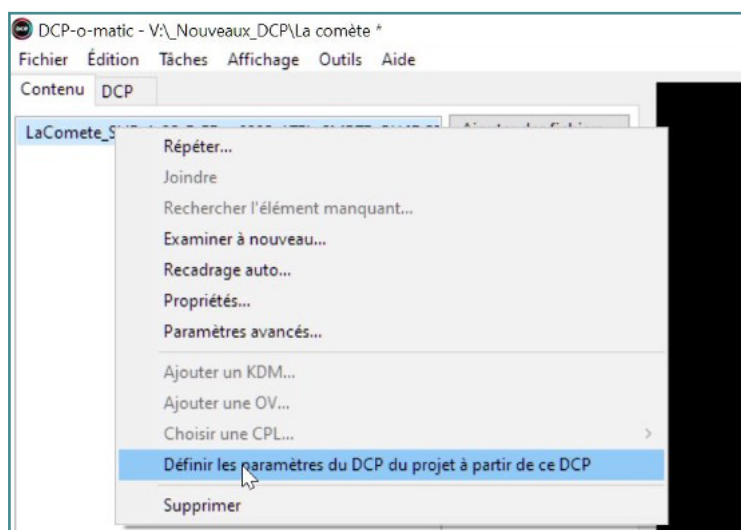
DCP-o-matic - V:\_Nouveaux_DCP\La comète *

Fichier Édition Tâches Affichage Outils Aide

Contenu DCP

LaComete_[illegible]

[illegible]

Répéter...

Joindre

Rechercher l'élément manquant...

Examiner à nouveau...

Recadrage auto...

Propriétés...

Paramètres avancés...

Ajouter un KDM...

Ajouter une OV...

Choisir une CPL...

Définir les paramètres du DCP du projet à partir de ce DCP

Supprimer